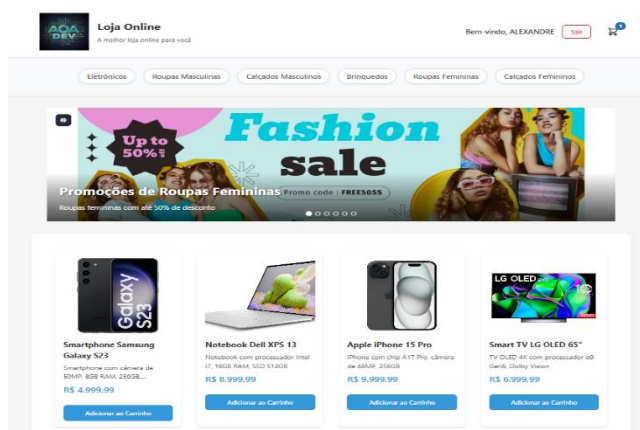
AOA DEV

Loja Online
A melhor loja online para você

Bem-vindo, ALEXANDRE Sair

Eletrônicos Roupas Masculinas Calçados Masculinos Brinquedos Roupas Femininas Calçados Femininos

Up to 50% off

Fashion sale

Promoções de Roupas Femininas Promo code : FREE50SS

Roupas femininas com até 50% de desconto

Galaxy S23

Smartphone Samsung Galaxy S23
Smartphone com câmera de 50MP, 8GB RAM, 256GB...
R$ 4.999,99
Adicionar ao Carrinho

Notebook Dell XPS 13
Notebook com processador Intel i7, 16GB RAM, SSD 512GB
R$ 8.999,99
Adicionar ao Carrinho

Apple iPhone 15 Pro
iPhone com chip A17 Pro, câmera de 48MP, 256GB
R$ 9.999,99
Adicionar ao Carrinho

LG OLED

Smart TV LG OLED 65"
TV OLED 4K com processador α9 Gen6, Dolby Vision
R$ 6.999,99
Adicionar ao Carrinho